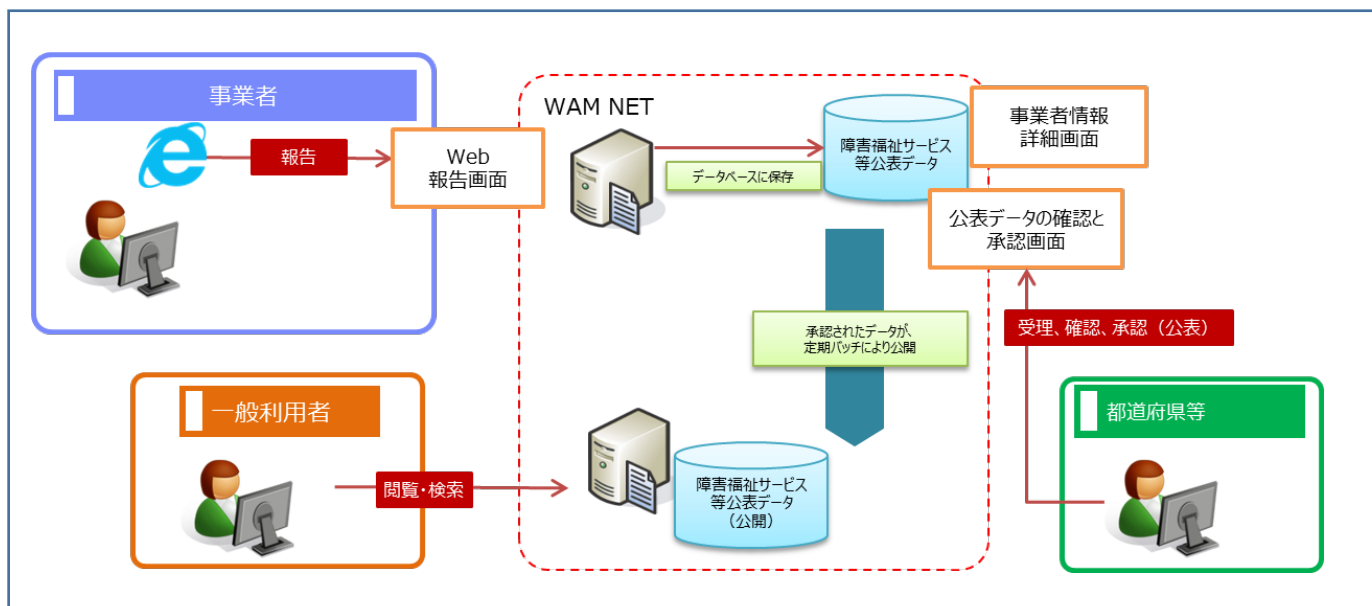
事業者

報告

Web
報告画面

WAM NET

データベースに保存

障害福祉サービス等公表データ

事業者情報
詳細画面

公表データの確認と
承認画面

受理、確認、承認（公表）

承認されたデータが、
定期バッチにより公開

一般利用者

閲覧・検索

障害福祉サービス等公表データ
（公開）

都道府県等